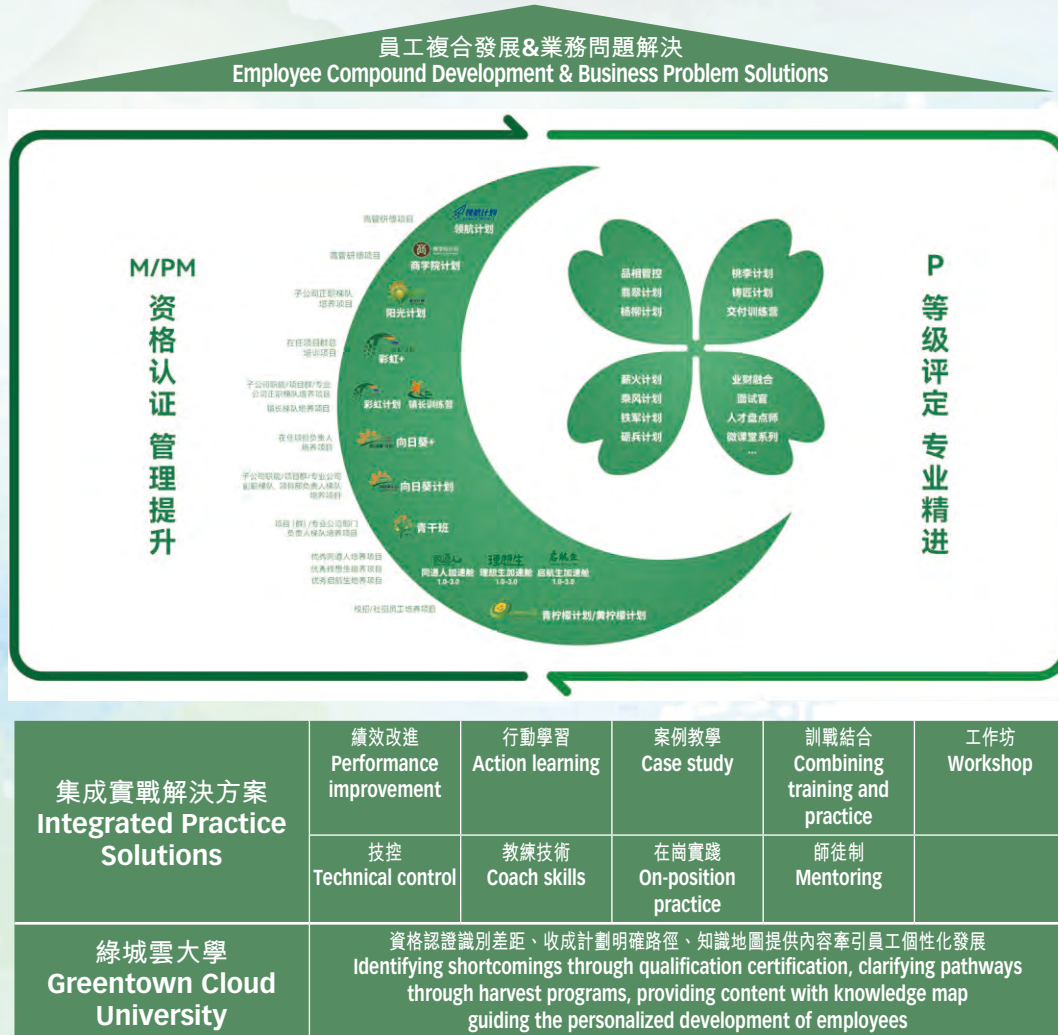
員工複合發展&業務問題解決
Employee Compound Development & Business Problem Solutions

M/PM
资格认证 管理提升

P
等级评定 专业精进

高管研修项目 领航计划
高管研修项目 商学院计划
子公司正职梯队培养项目 阳光计划
在建项目群总培训项目 彩虹+
子公司职能/项目群/专业公司正职梯队培养项目 彩虹计划
镇长梯队培养项目 镇长训练营
在建项目负责人培养项目 向日葵+
子公司职能/项目群/专业公司副职梯队、项目部负责人梯队培养项目 向日葵计划
项目（群）/专业公司部门负责人梯队培养项目 青干班
优秀同道人培养项目
优秀理想生培养项目
优秀启航生培养项目
同道人加速舱 1.0-3.0 理想生加速舱 1.0-3.0 启航生加速舱 1.0-3.0
校招/社招员工培养项目 青柠檬计划/黄柠檬计划

品相管控
翡翠计划
杨柳计划

桃李计划
铸匠计划
交付训练营

薪火计划
乘风计划
铁军计划
砺兵计划

业财融合
面试官
人才盘点师
微课堂系列
...

| 集成實戰解決方案 Integrated Practice Solutions | 績效改進 Performance improvement | 行動學習 Action learning | 案例教學 Case study | 訓戰結合 Combining training and practice | 工作坊 Workshop |
|---|---|---|---|---|---|
| | 技控 Technical control | 教練技術 Coach skills | 在崗實踐 On-position practice | 師徒制 Mentoring | |
| 綠城雲大學 Greentown Cloud University | 資格認證識別差距、收成計劃明確路徑、知識地圖提供內容牽引員工個性化發展 Identifying shortcomings through qualification certification, clarifying pathways through harvest programs, providing content with knowledge map guiding the personalized development of employees | | | | |